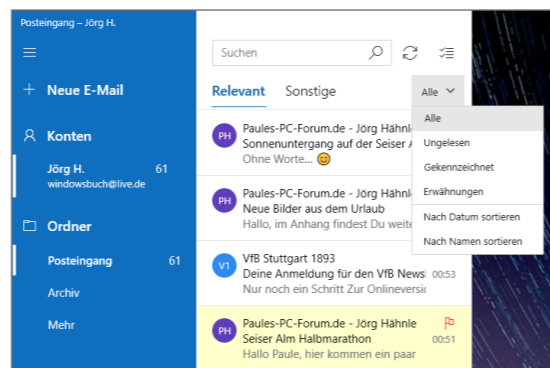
Posteingang – Jörg H.

Neue E-Mail

Konten

Jörg H. 61
windowsbuch@live.de

Ordner

Posteingang 61

Archiv

Mehr

Suchen

Relevant Sonstige Alle

Alle
Ungelesen
Gekennzeichnet
Erwähnungen
Nach Datum sortieren
Nach Namen sortieren

PH Paules-PC-Forum.de - Jörg Hähnle
Sonnenuntergang auf der Seiser A
Ohne Worte... 😊

PH Paules-PC-Forum.de - Jörg Hähnle
Neue Bilder aus dem Urlaub
Hallo, im Anhang findest Du weitere

V1 VfB Stuttgart 1893
Deine Anmeldung für den VfB News 00:53
Nur noch ein Schritt Zur Onlineversic

PH Paules-PC-Forum.de - Jörg Hähnle
Seiser Alm Halbmarathon 00:51
Hallo Paule, hier kommen ein paar